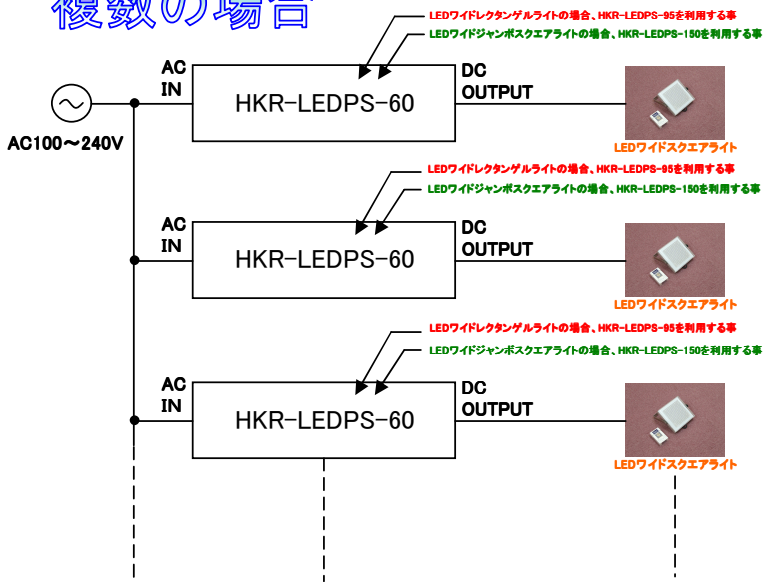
複数の場合

LEDワイドレクタンゲルライトの場合、HKR-LEDPS-95を利用する事
LEDワイドジャンボスクエアライトの場合、HKR-LEDPS-150を利用する事

AC IN
HKR-LEDPS-60
DC OUTPUT
AC100～240V
LEDワイドスクエアライト

LEDワイドレクタンゲルライトの場合、HKR-LEDPS-95を利用する事
LEDワイドジャンボスクエアライトの場合、HKR-LEDPS-150を利用する事

AC IN
HKR-LEDPS-60
DC OUTPUT
LEDワイドスクエアライト

LEDワイドレクタンゲルライトの場合、HKR-LEDPS-95を利用する事
LEDワイドジャンボスクエアライトの場合、HKR-LEDPS-150を利用する事

AC IN
HKR-LEDPS-60
DC OUTPUT
LEDワイドスクエアライト